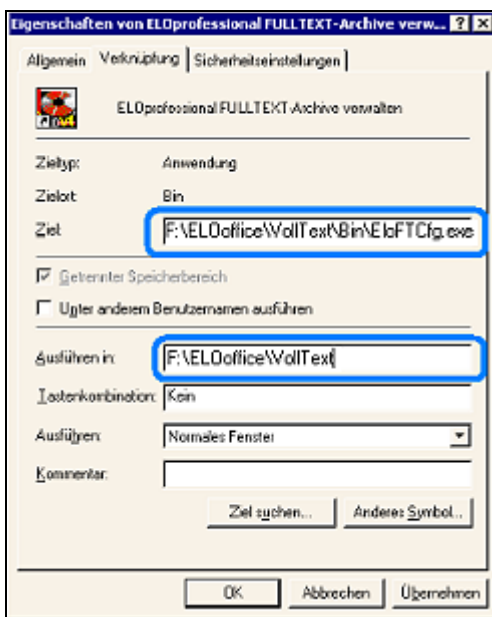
Eigenschaften von ELOprofessional FULLTEXT-Archive verw... ? X

Allgemein | Verknüpfung | Sicherheitseinstellungen

ELOprofessional FULLTEXT-Archive verwalten

Zieltyp: Anwendung

Zielort: Bin

Ziel: F:\ELOoffice\VollText\Bin\EloFTCfg.exe

☑ Getrennter Speicherbereich

☐ Unter anderem Benutzernamen ausführen

Ausführen in: F:\ELOoffice\VollText

Tastenkombination: Kein

Ausführen: Normales Fenster

Kommentar:

Ziel suchen... | Anderes Symbol...

OK | Abbrechen | Übernehmen